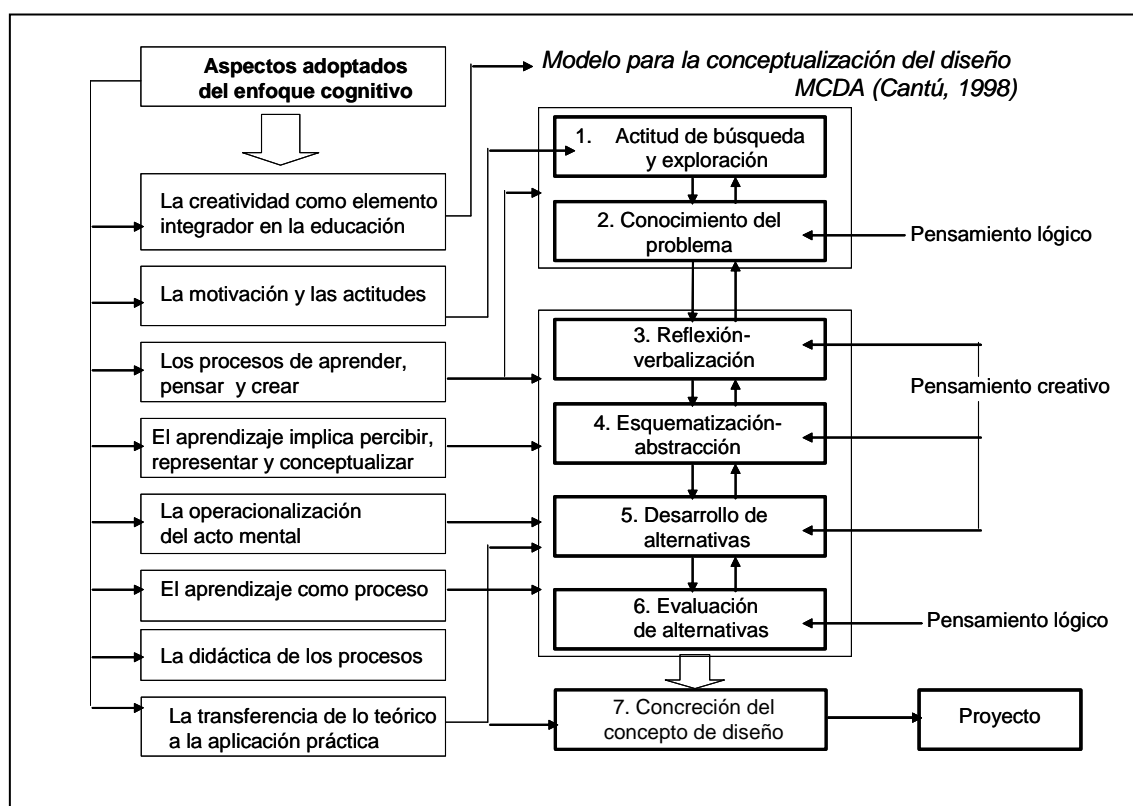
Aspectos adoptados del enfoque cognitivo

Modelo para la conceptualización del diseño MCDA (Cantú, 1998)

La creatividad como elemento integrador en la educación

La motivación y las actitudes

Los procesos de aprender, pensar y crear

El aprendizaje implica percibir, representar y conceptualizar

La operacionalización del acto mental

El aprendizaje como proceso

La didáctica de los procesos

La transferencia de lo teórico a la aplicación práctica

1. Actitud de búsqueda y exploración

2. Conocimiento del problema

Pensamiento lógico

3. Reflexión-verbalización

4. Esquematización-abstracción

Pensamiento creativo

5. Desarrollo de alternativas

6. Evaluación de alternativas

Pensamiento lógico

7. Concreción del concepto de diseño

Proyecto